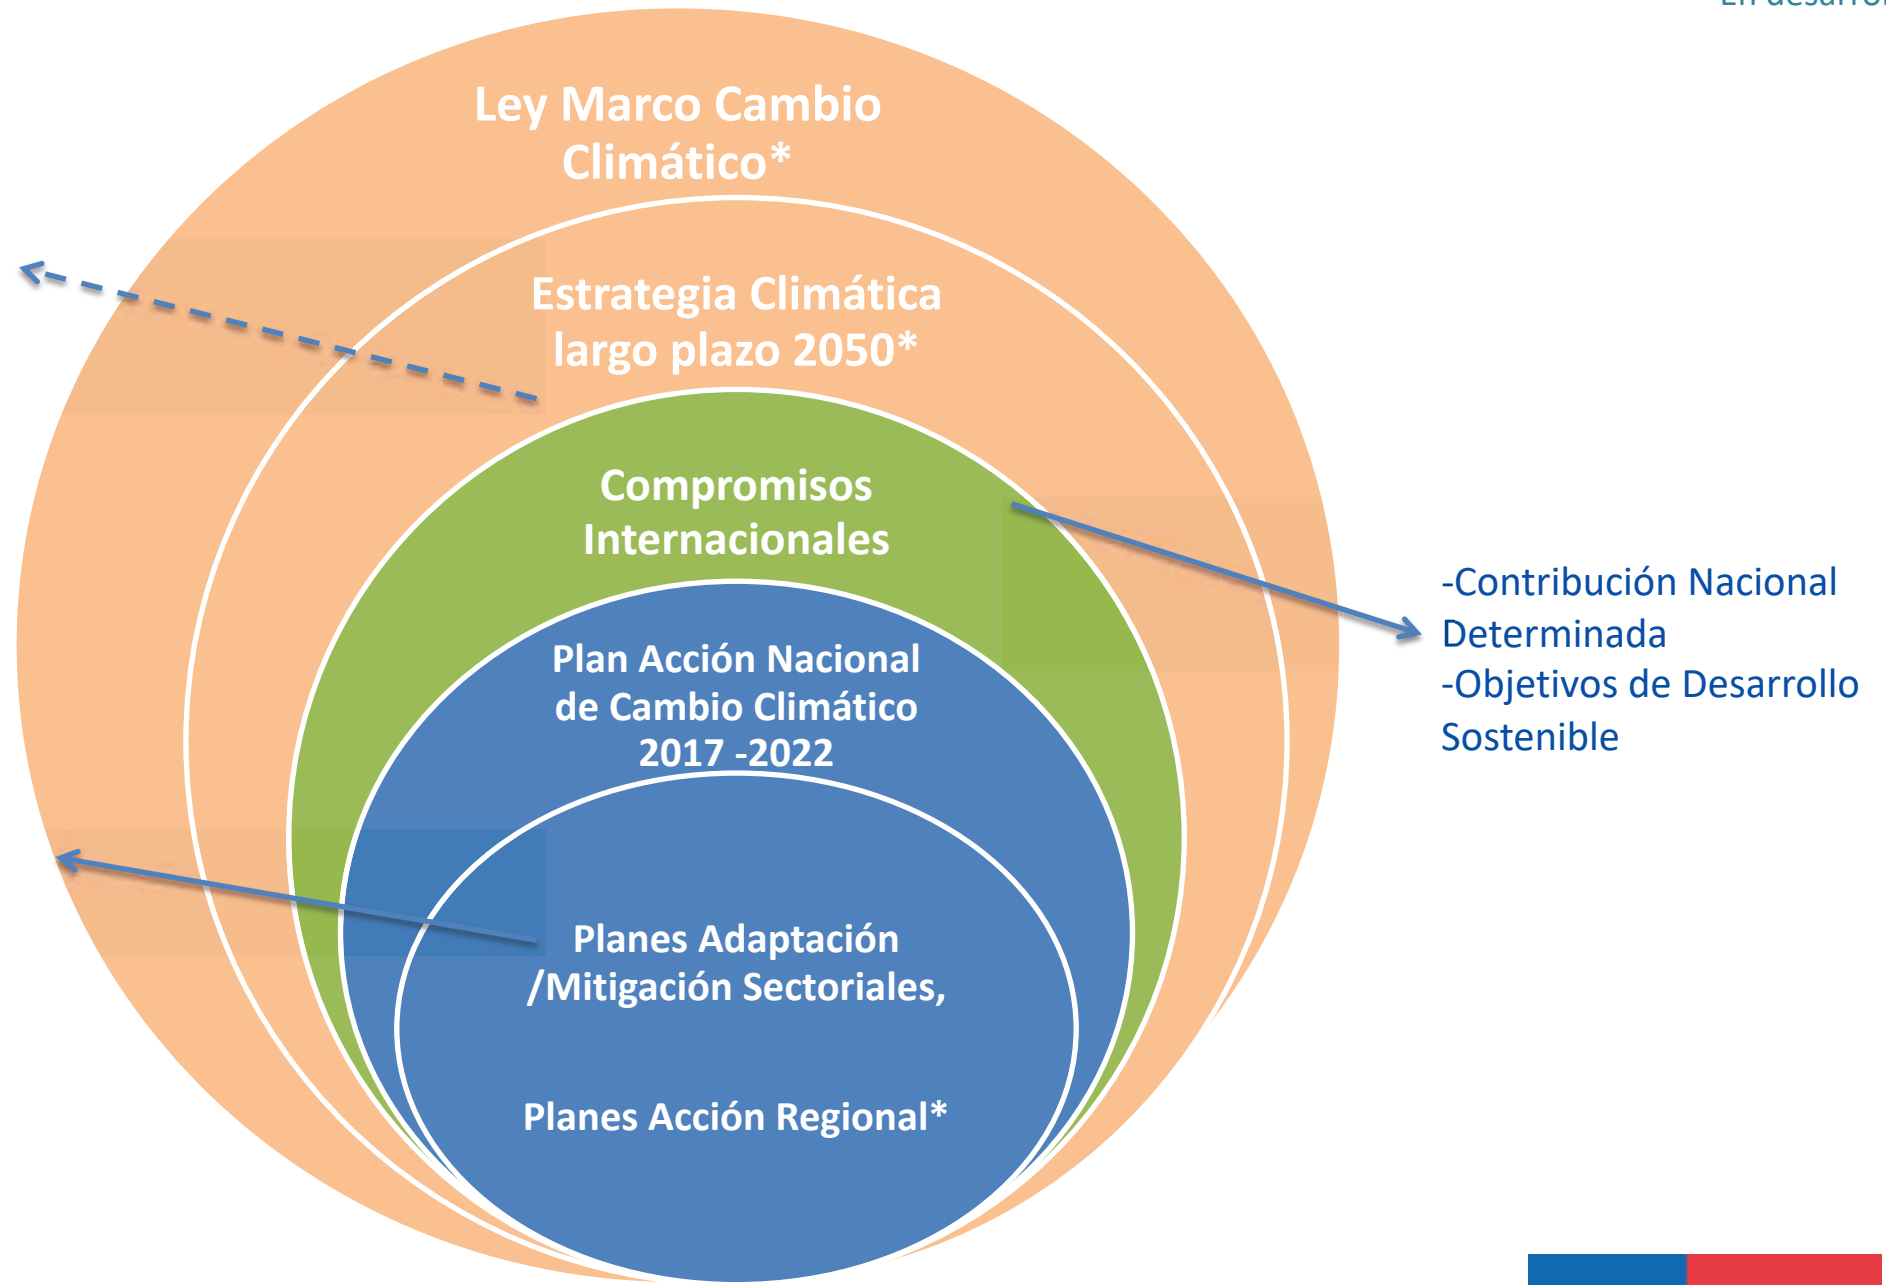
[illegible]

Ley Marco Cambio Climático*

Estrategia Climática largo plazo 2050*

Compromisos Internacionales

Plan Acción Nacional de Cambio Climático 2017 -2022

Planes Adaptación /Mitigación Sectoriales,

Planes Acción Regional*

-Contribución Nacional Determinada
-Objetivos de Desarrollo Sostenible